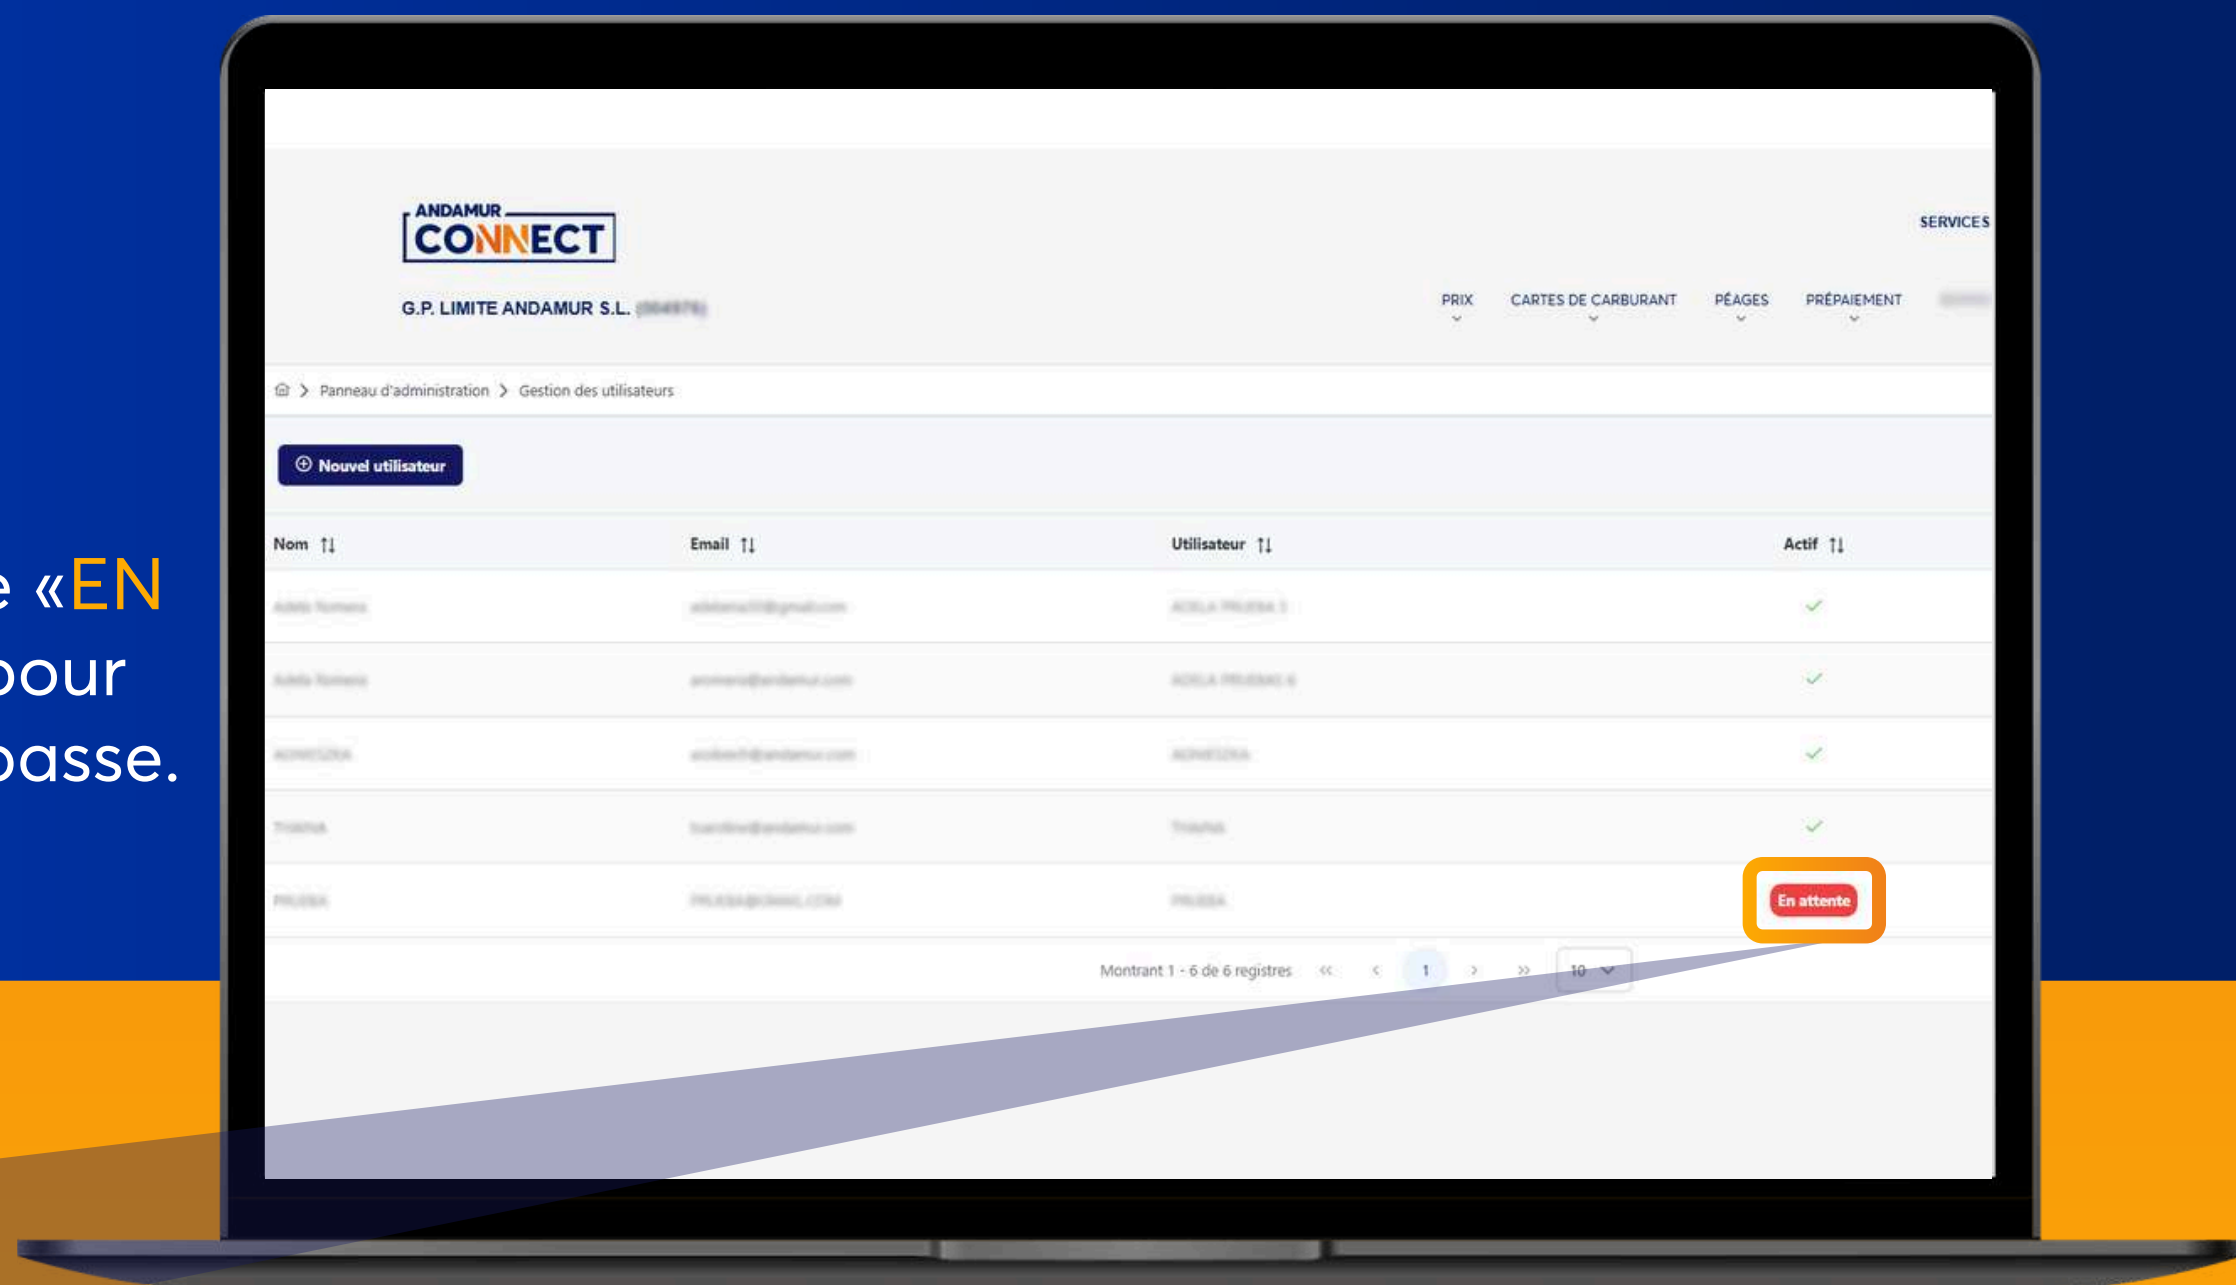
e «EN
oour
oasse.

ANDAMUR CONNECT

G.P. LIMITE ANDAMUR S.L. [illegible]

SERVICES

PRIX
CARTES DE CARBURANT
PÉAGES
PRÉPAIEMENT
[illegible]

Panneau d'administration > Gestion des utilisateurs

Nouvel utilisateur

| Nom | Email | Utilisateur | Actif |
|---|---|---|---|
| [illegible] | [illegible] | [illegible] | ✓ |
| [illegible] | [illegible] | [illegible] | ✓ |
| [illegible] | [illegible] | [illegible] | ✓ |
| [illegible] | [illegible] | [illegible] | ✓ |
| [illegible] | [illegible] | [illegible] | En attente |

Montrant 1 - 6 de 6 registres « ‹ 1 › » 10